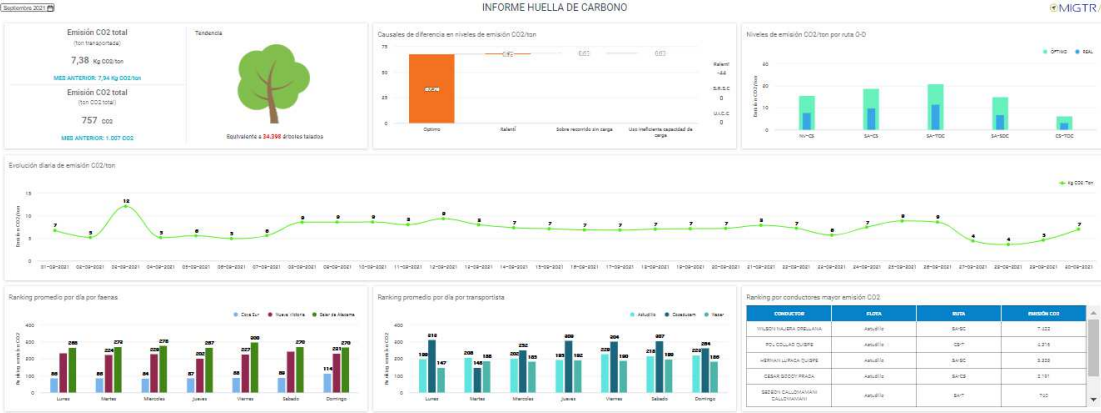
Septiembre 2021

INFORME HUELLA DE CARBONO

MIGTR

Emisión CO2 total
(ton transportada)

7,38 Kg CO2/ton

MES ANTERIOR: 7,94 Kg CO2/ton

Emisión CO2 total
(ton CO2 total)

757 CO2

MES ANTERIOR: 1.007 CO2

Tendencia

Equivalente a 34.398 árboles talados

Causales de diferencia en niveles de emisión CO2/ton

67,26

Optimo

Ralentí

Sobre recorrido sin carga

Uso ineficiente capacidad de carga

Ralentí
-4,6

S.R.S.C
0

U.I.C.C
0

Niveles de emisión CO2/ton por ruta O-D

OPTIMO

REAL

Evolución diaria de emisión CO2/ton

Kg CO2 / ton

| 7 | 5 | 12 | 5 | 6 | 5 | 6 | 9 | 9 | 9 | 8 | 9 | 8 | 7 | 7 | 7 | 7 | 7 | 7 | 8 | 7 | 6 | 7 | 9 | 8 | 4 | 4 | 5 | 7 |
|---|---|---|---|---|---|---|---|---|---|---|---|---|---|---|---|---|---|---|---|---|---|---|---|---|---|---|---|---|
| 01-09-2021 | 02-09-2021 | 03-09-2021 | 04-09-2021 | 05-09-2021 | 06-09-2021 | 07-09-2021 | 08-09-2021 | 09-09-2021 | 10-09-2021 | 11-09-2021 | 12-09-2021 | 14-09-2021 | 15-09-2021 | 16-09-2021 | 17-09-2021 | 18-09-2021 | 19-09-2021 | 20-09-2021 | 21-09-2021 | 22-09-2021 | 23-09-2021 | 24-09-2021 | 25-09-2021 | 26-09-2021 | 27-09-2021 | 28-09-2021 | 29-09-2021 | 30-09-2021 |

Ranking promedio por día por faenas

Cosa Sur
Nueva Victoria
Salar de Atacama

Lunes: 88, 236, 266
Martes: 86, 224, 272
Miercoles: 84, 229, 276
Jueves: 87, 202, 267
Viernes: 88, 227, 303
Sabado: 89, 236, 270
Domingo: 114, 221, 270

Ranking promedio por día por transportista

Astudillo
Covesucam
Naser

Lunes: 198, 310, 147
Martes: 208, 145, 186
Miercoles: 200, 252, 185
Jueves: 185, 309, 190
Viernes: 229, 304, 190
Sabado: 218, 297, 186
Domingo: 220, 284, 188

Ranking por conductores mayor emisión CO2

| CONDUCTOR | FLOTA | RUTA | EMISIÓN CO2 |
|---|---|---|---|
| WILSON NAJERA ORELLANA | Astudillo | SA-SC | 7.022 |
| POL COLLAO QUISPE | Astudillo | CS-IT | 6.315 |
| HERNAN LLANCA QUISPE | Astudillo | SA-SC | 5.335 |
| CESAR GODOY PRADA | Astudillo | SA-CS | 5.151 |
| SEDEON CALLOMAMANI CALLOMAMANI | Astudillo | SA-IT | 742 |